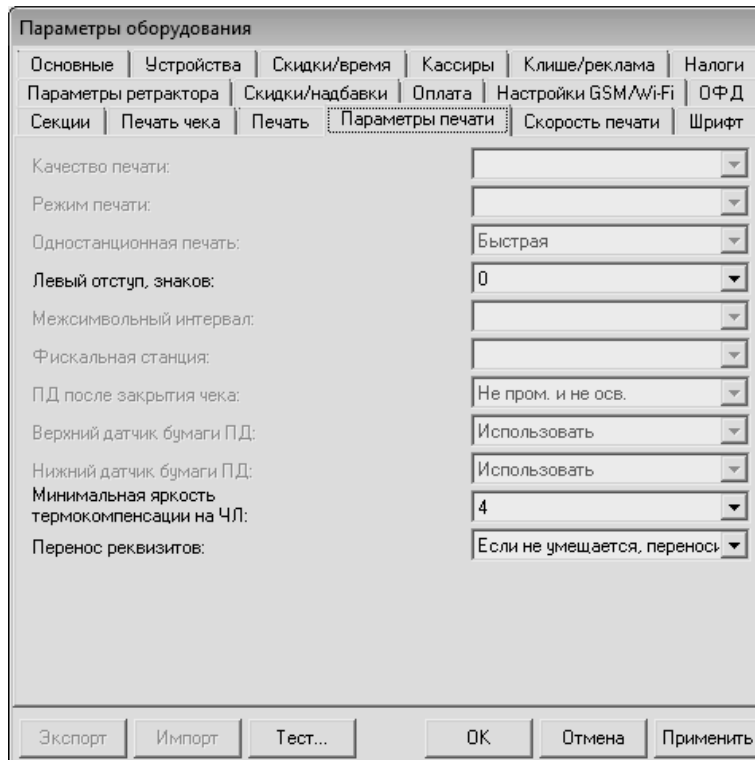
Параметры оборудования

Основные | Устройства | Скидки/время | Кассиры | Клише/реклама | Налоги
Параметры ретрактора | Скидки/надбавки | Оплата | Настройки GSM/Wi-Fi | ОФД
Секции | Печать чека | Печать | Параметры печати | Скорость печати | Шрифт

Качество печати:
Режим печати:
Одностанционная печать: Быстрая
Левый отступ, знаков: 0
Межсимвольный интервал:
Фискальная станция:
ПД после закрытия чека: Не пром. и не осв.
Верхний датчик бумаги ПД: Использовать
Нижний датчик бумаги ПД: Использовать
Минимальная яркость термокомпенсации на ЧЛ: 4
Перенос реквизитов: Если не умещается, переноси

Экспорт | Импорт | Тест... | ОК | Отмена | Применить